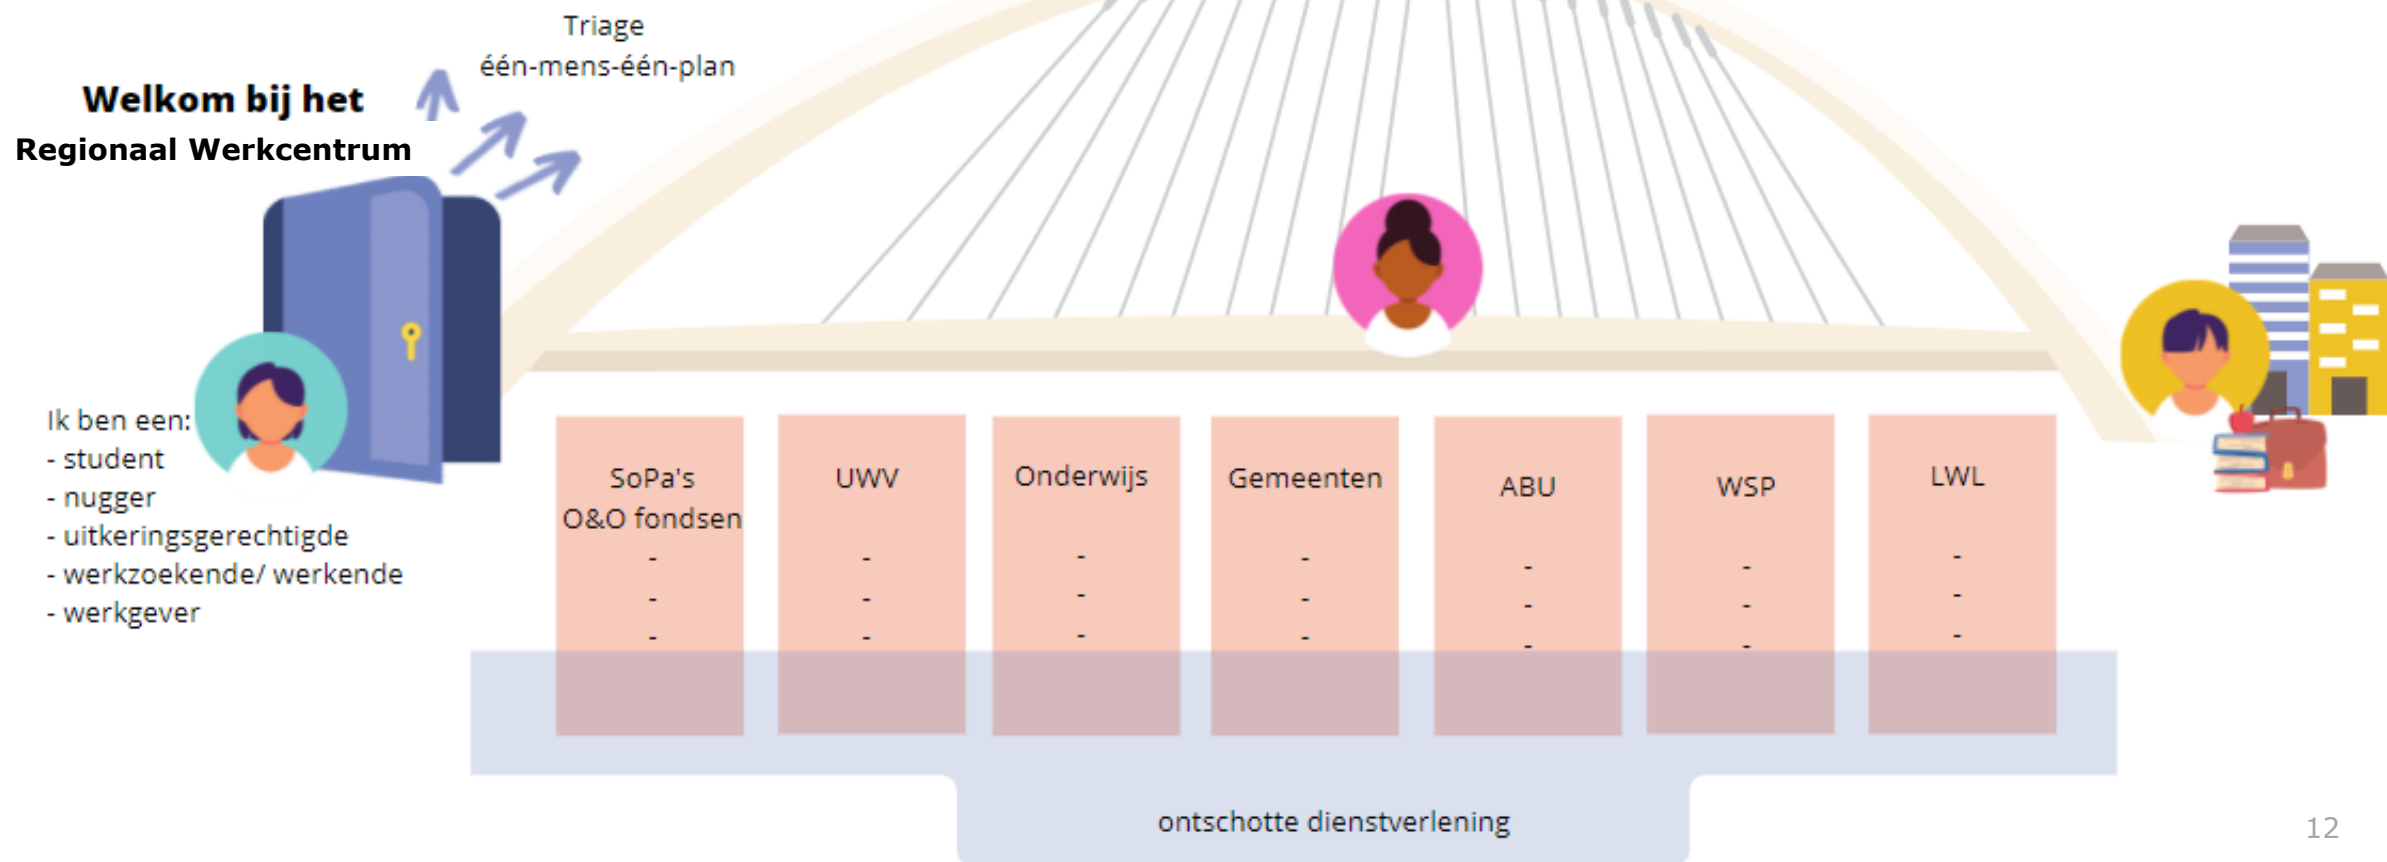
Triage
één-mens-één-plan

Welkom bij het
Regionaal Werkcentrum

Ik ben een:
- student
- nugger
- uitkeringsgerechtigde
- werkzoekende/ werkende
- werkgever

| SoPa's O&O fondsen | UWV | Onderwijs | Gemeenten | ABU | WSP | LWL |
|---|---|---|---|---|---|---|
| - | - | - | - | - | - | - |
| - | - | - | - | - | - | - |
| - | - | - | - | - | - | - |

ontschotte dienstverlening

12